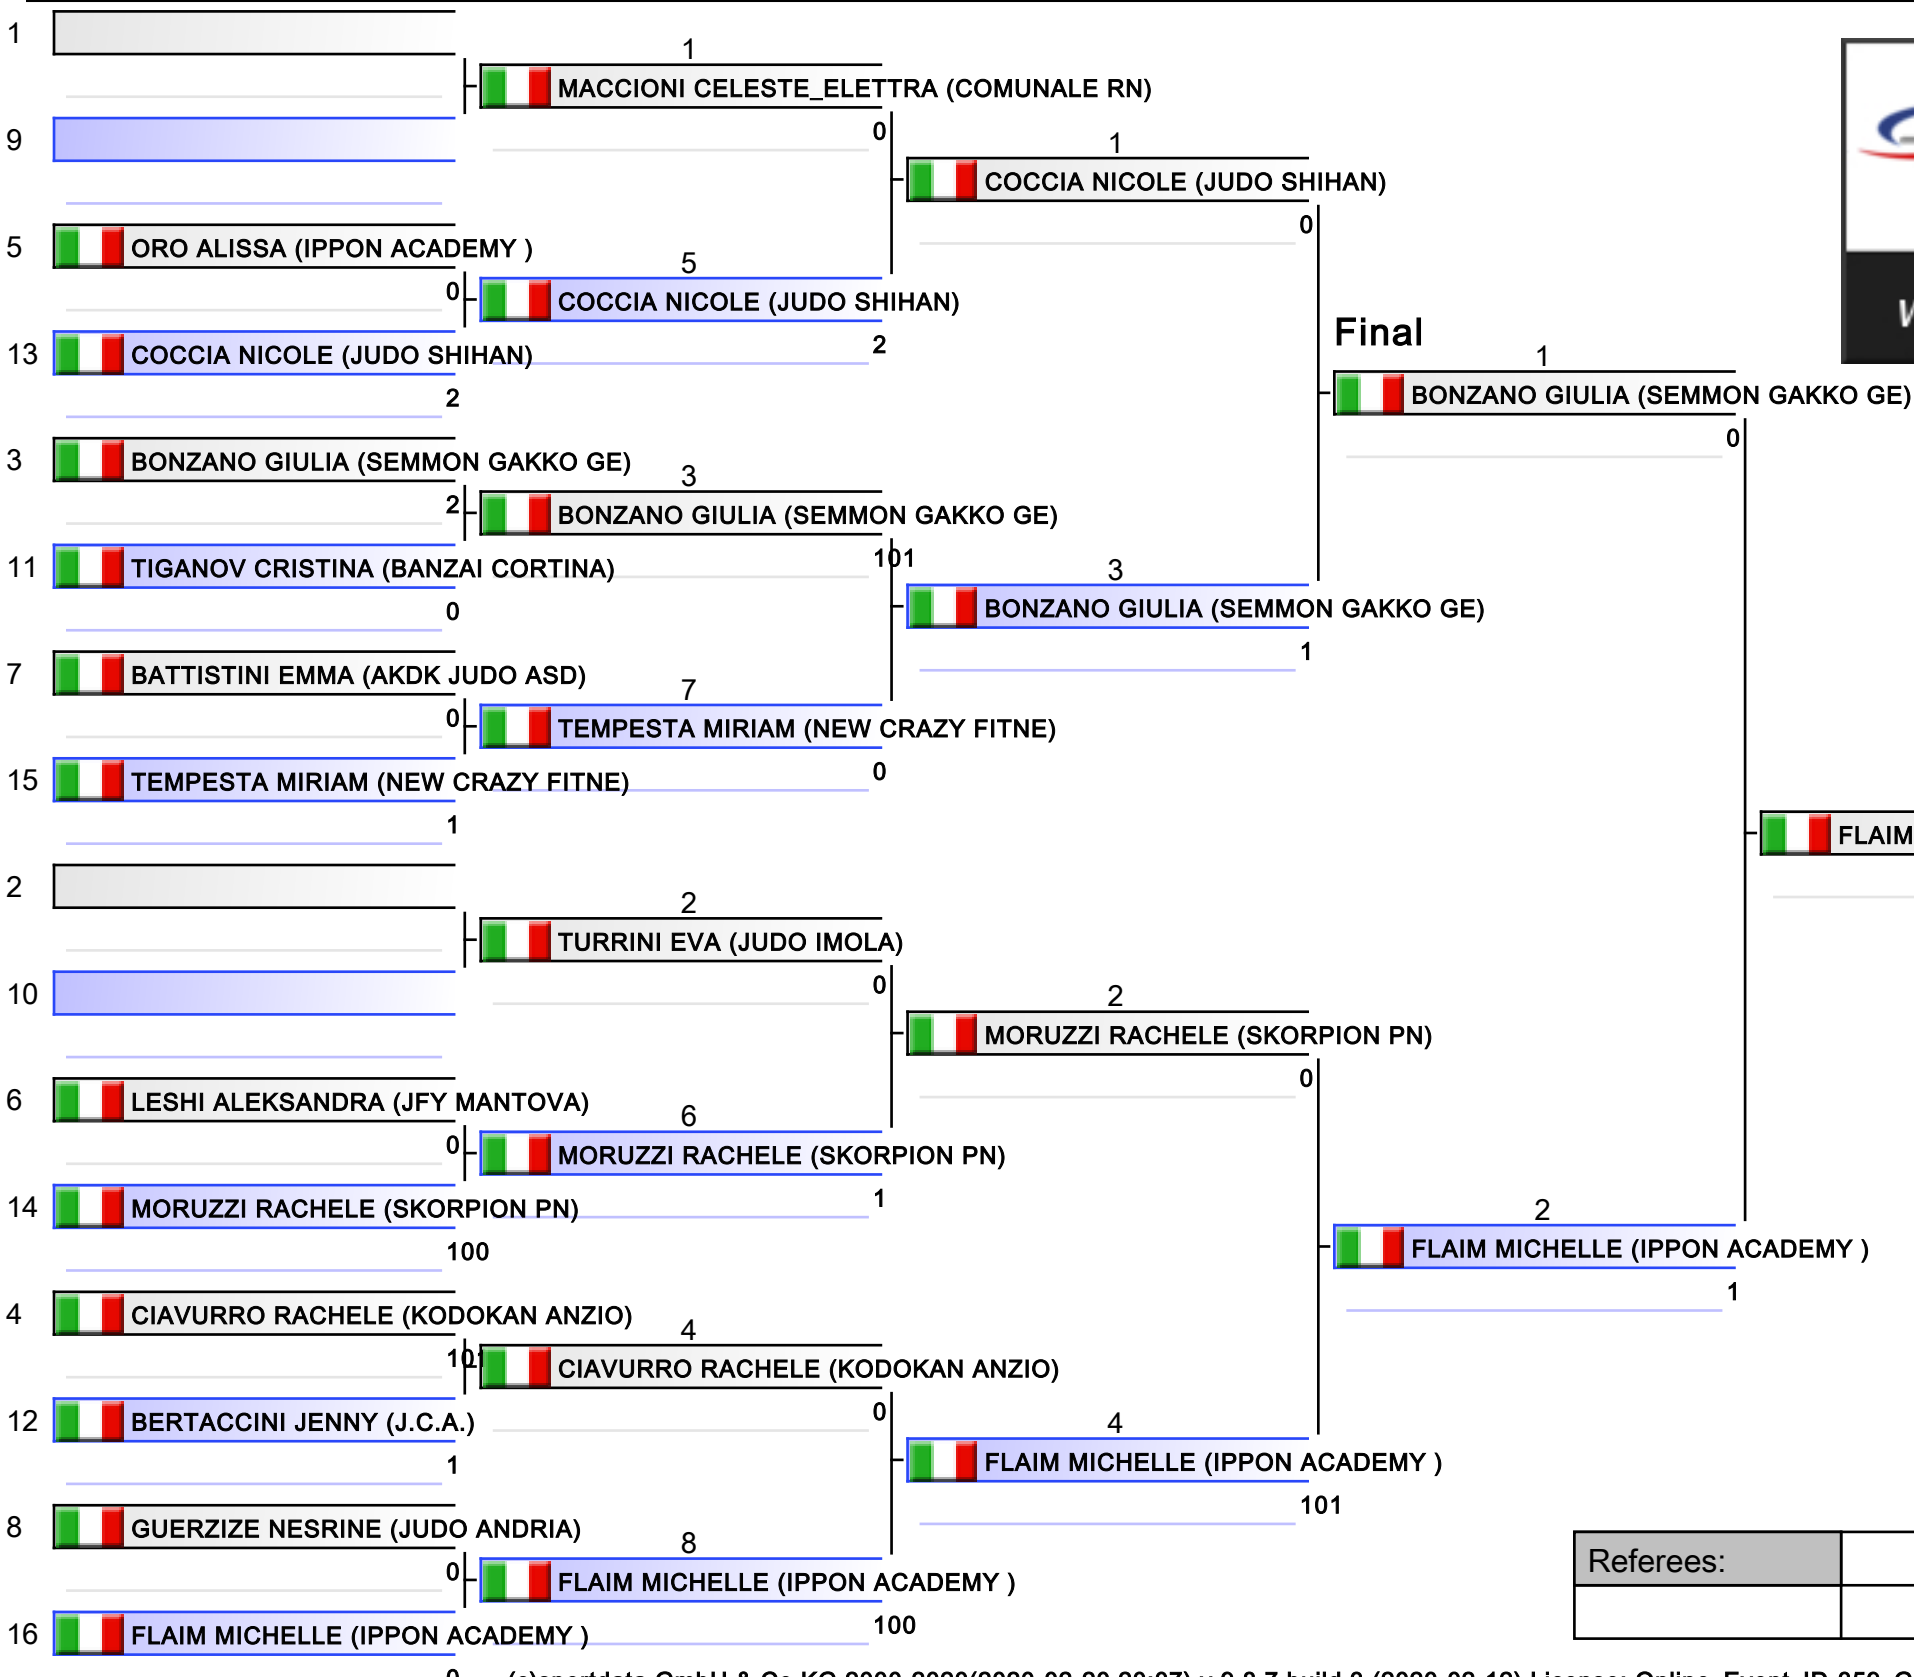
1

1
MACCIONI CELESTE_ELETTRA (COMUNALE RN)
0
9
1
COCCIA NICOLE (JUDO SHIHAN)
0
5
ORO ALISSA (IPPON ACADEMY )
5
0
COCCIA NICOLE (JUDO SHIHAN)
13
COCCIA NICOLE (JUDO SHIHAN)
2
2
Final
1
BONZANO GIULIA (SEMMON GAKKO GE)
0
3
BONZANO GIULIA (SEMMON GAKKO GE)
3
2
BONZANO GIULIA (SEMMON GAKKO GE)
11
TIGANOV CRISTINA (BANZAI CORTINA)
101
0
3
BONZANO GIULIA (SEMMON GAKKO GE)
1
7
BATTISTINI EMMA (AKDK JUDO ASD)
7
0
TEMPESTA MIRIAM (NEW CRAZY FITNE)
15
TEMPESTA MIRIAM (NEW CRAZY FITNE)
0
1
FLAIM
2

2
TURRINI EVA (JUDO IMOLA)
0
10
2
MORUZZI RACHELE (SKORPION PN)
0
6
LESHI ALEKSANDRA (JFY MANTOVA)
6
0
MORUZZI RACHELE (SKORPION PN)
14
MORUZZI RACHELE (SKORPION PN)
1
100
2
FLAIM MICHELLE (IPPON ACADEMY )
1
4
CIAVURRO RACHELE (KODOKAN ANZIO)
4
101
CIAVURRO RACHELE (KODOKAN ANZIO)
12
BERTACCINI JENNY (J.C.A.)
0
1
4
FLAIM MICHELLE (IPPON ACADEMY )
101
8
GUERZIZE NESRINE (JUDO ANDRIA)
8
0
FLAIM MICHELLE (IPPON ACADEMY )
16
FLAIM MICHELLE (IPPON ACADEMY )
100
Referees:
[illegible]